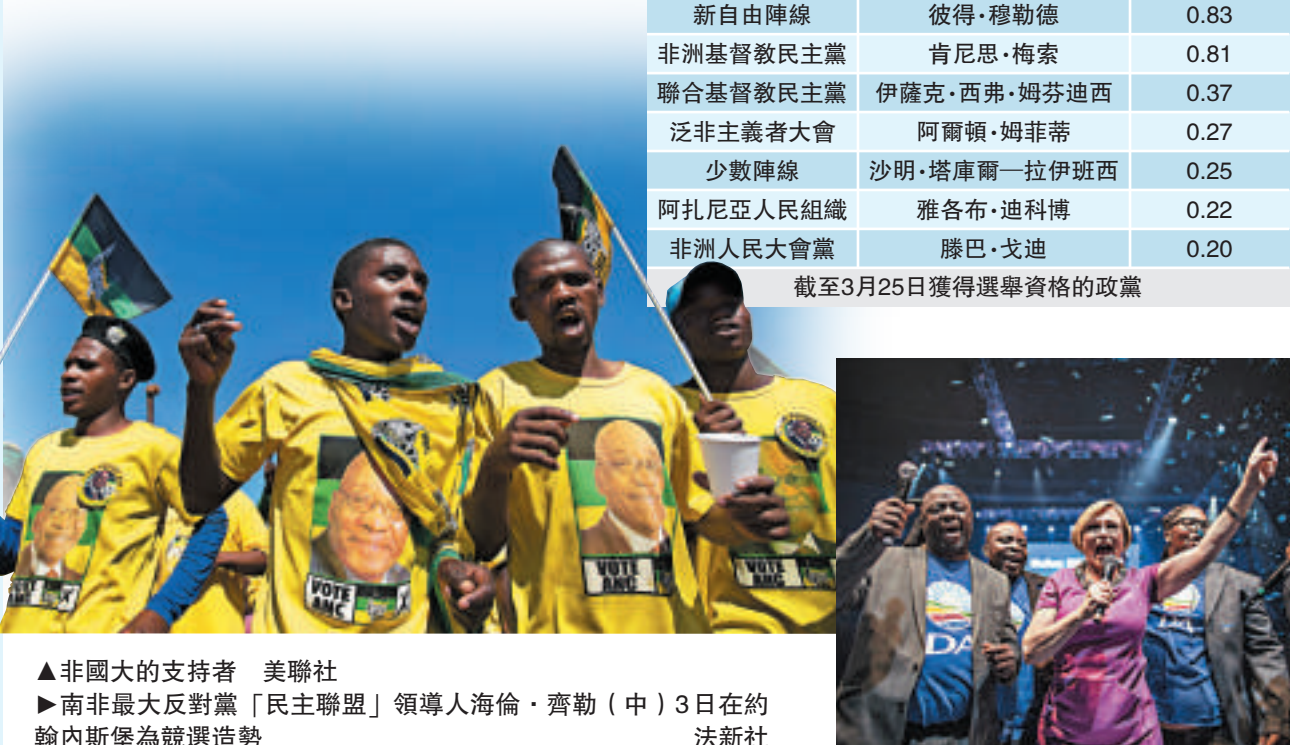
| 新自由陣線 | 彼得·穆勒德 | 0.83 |
|---|---|---|
| 非洲基督教民主黨 | 肯尼思·梅索 | 0.81 |
| 聯合基督教民主黨 | 伊薩克·西弗·姆芬迪西 | 0.37 |
| 泛非主義者大會 | 阿爾頓·姆非蒂 | 0.27 |
| 少數陣線 | 沙明·塔庫爾—拉伊班西 | 0.25 |
| 阿扎尼亞人民組織 | 雅各布·迪科博 | 0.22 |
| 非洲人民大會黨 | 滕巴·戈迪 | 0.20 |

截至3月25日獲得選舉資格的政黨

VOTE ANC

VOTE ANC

VOTE ANC

DA

▲非國大的支持者　美聯社
►南非最大反對黨「民主聯盟」領導人海倫・齊勒（中）3日在約翰內斯堡為競選造勢　法新社